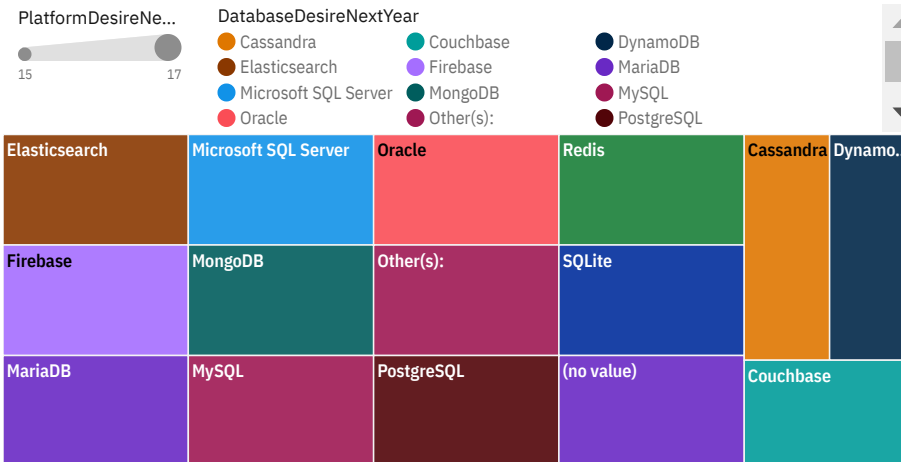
PlatformDesireNe...

15

17

DatabaseDesireNextYear

Cassandra
Elasticsearch
Microsoft SQL Server
Oracle
Couchbase
Firebase
MongoDB
Other(s):
DynamoDB
MariaDB
MySQL
PostgreSQL

Elasticsearch
Microsoft SQL Server
Oracle
Redis
Cassandra
Dynamo...
Firebase
MongoDB
Other(s):
SQLite
MariaDB
MySQL
PostgreSQL
(no value)
Couchbase